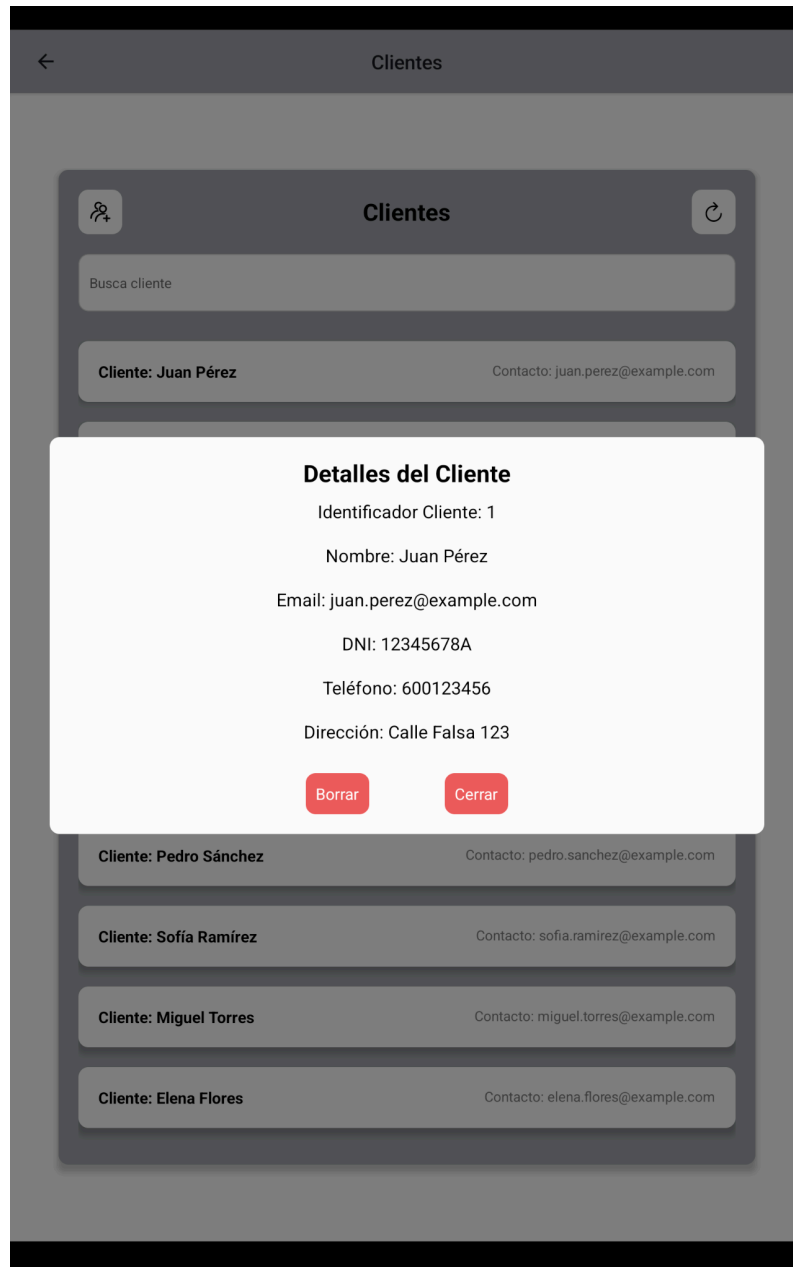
Clientes

Clientes

Busca cliente

Cliente: Juan Pérez Contacto: juan.perez@example.com

Detalles del Cliente

Identificador Cliente: 1

Nombre: Juan Pérez

Email: juan.perez@example.com

DNI: 12345678A

Teléfono: 600123456

Dirección: Calle Falsa 123

Borrar Cerrar

Cliente: Pedro Sánchez Contacto: pedro.sanchez@example.com

Cliente: Sofía Ramírez Contacto: sofia.ramirez@example.com

Cliente: Miguel Torres Contacto: miguel.torres@example.com

Cliente: Elena Flores Contacto: elena.flores@example.com